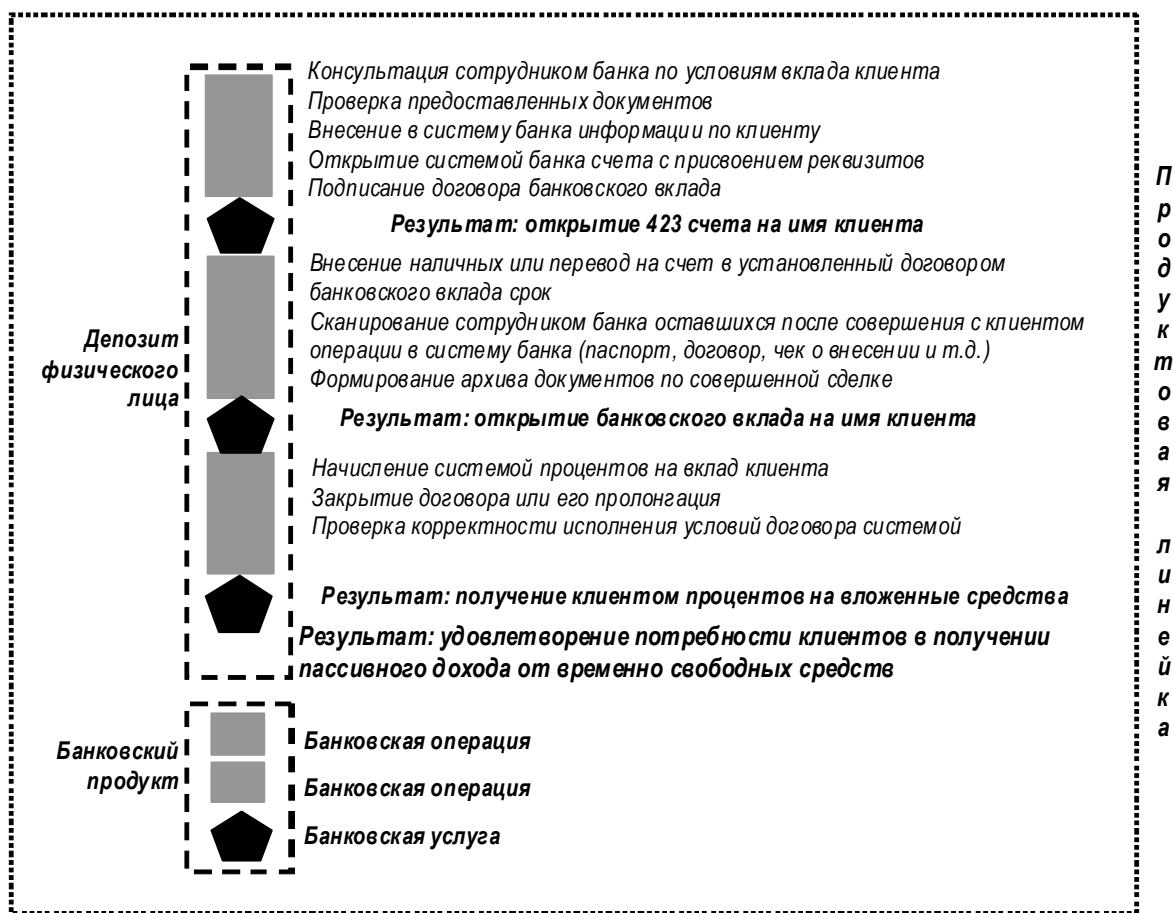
Консультация сотрудником банка по условиям вклада клиента
Проверка предоставленных документов
Внесение в систему банка информации по клиенту
Открытие системой банка счета с присвоением реквизитов
Подписание договора банковского вклада

Результат: открытие 423 счета на имя клиента

Внесение наличных или перевод на счет в установленный договором банковского вклада срок
Сканирование сотрудником банка оставшихся после совершения с клиентом операции в систему банка (паспорт, договор, чек о внесении и т.д.)
Формирование архива документов по совершенной сделке

Депозит физического лица

Результат: открытие банковского вклада на имя клиента

Начисление системой процентов на вклад клиента
Закрытие договора или его пролонгация
Проверка корректности исполнения условий договора системой

Результат: получение клиентом процентов на вложенные средства

Результат: удовлетворение потребности клиентов в получении пассивного дохода от временно свободных средств

Продуктовая линейка

Банковский продукт

Банковская операция

Банковская операция

Банковская услуга